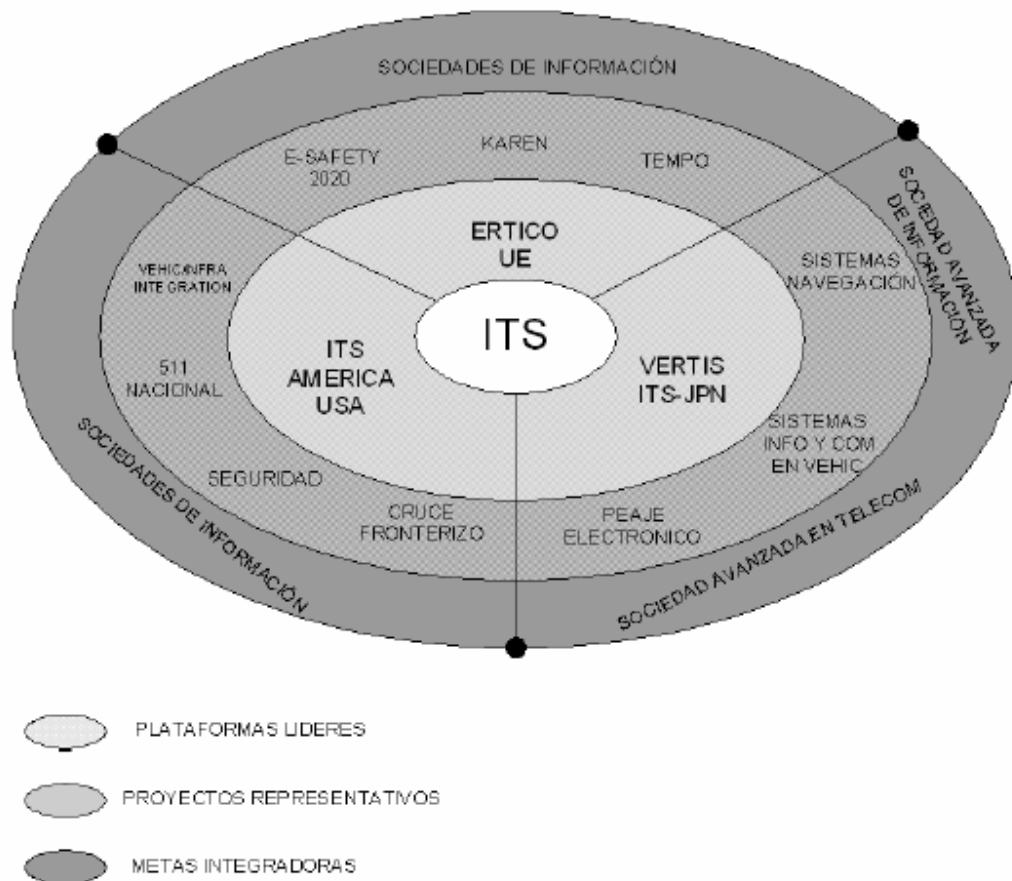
SOCIEDADES DE INFORMACIÓN

SOCIEDAD AVANZADA DE INFORMACIÓN

SOCIEDADES DE INFORMACIÓN

SOCIEDAD AVANZADA EN TELECOM

E-SAFETY 2020

KAREN

TEMPO

VEHIC/INFRA INTEGRATION

SISTEMAS NAVEGACIÓN

511 NACIONAL

SISTEMAS INFO Y COM EN VEHIC

SEGURIDAD

CRUCE FRONTERIZO

PEAJE ELECTRONICO

ERTICO UE

ITS

ITS AMERICA USA

VERTIS ITS-JPN

PLATAFORMAS LIDERES

PROYECTOS REPRESENTATIVOS

METAS INTEGRADORAS